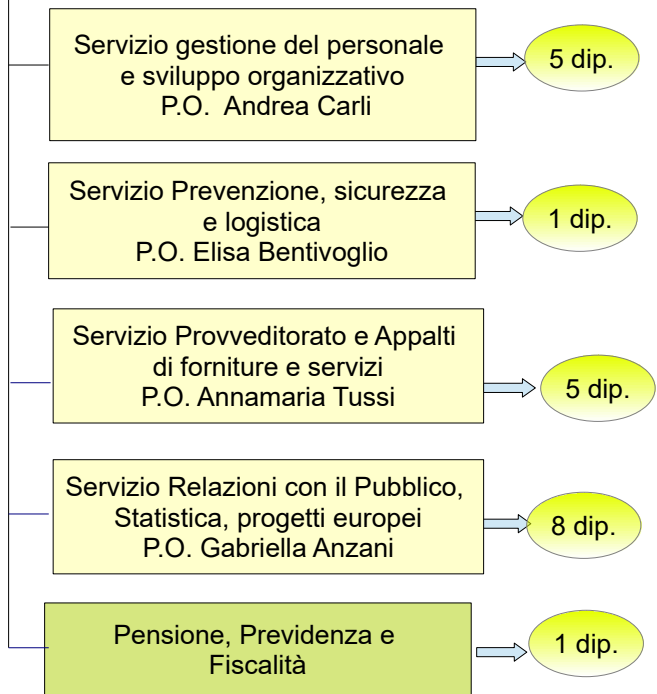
Servizio gestione del personale e sviluppo organizzativo
P.O. Andrea Carli

5 dip.

Servizio Prevenzione, sicurezza e logistica
P.O. Elisa Bentivoglio

1 dip.

Servizio Provveditorato e Appalti di forniture e servizi
P.O. Annamaria Tussi

5 dip.

Servizio Relazioni con il Pubblico, Statistica, progetti europei
P.O. Gabriella Anzani

8 dip.

Pensione, Previdenza e Fiscalità

1 dip.